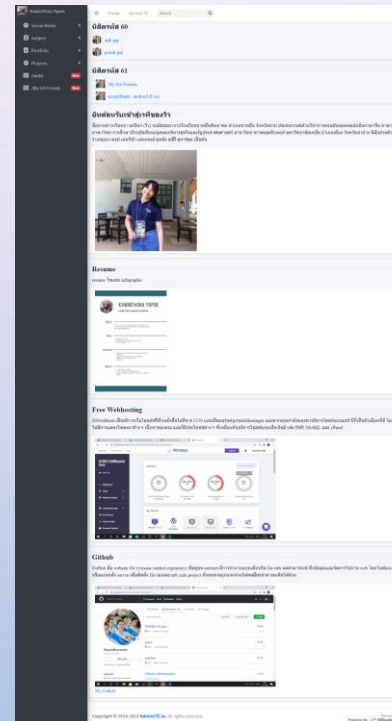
Kaanthorn Yapini

Social Media
Subject
Portfolio
Projects
iwebl New
My Git Friends New

Home Service75 Search

นิสิตรหัส 60

นิสิตรหัส 61

บันทึกเริ่มเข้าสู่การทำเรือนร้าว

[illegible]

Resume

Free Webhosting

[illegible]

Github

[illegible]

My Github

Copyright © 2014-2019 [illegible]. All rights reserved.